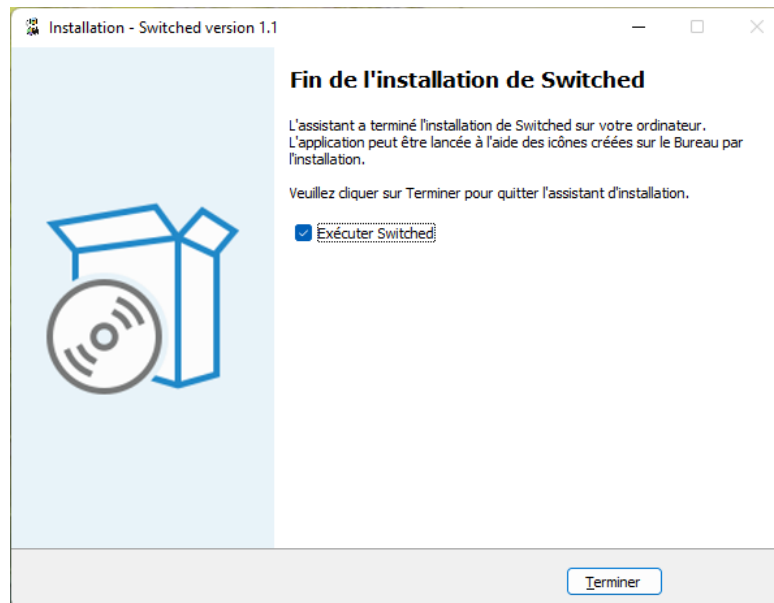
Installation - Switched version 1.1

Fin de l'installation de Switched

L'assistant a terminé l'installation de Switched sur votre ordinateur. L'application peut être lancée à l'aide des icônes créées sur le Bureau par l'installation.

Veuillez cliquer sur Terminer pour quitter l'assistant d'installation.

Exécuter Switched

Terminer